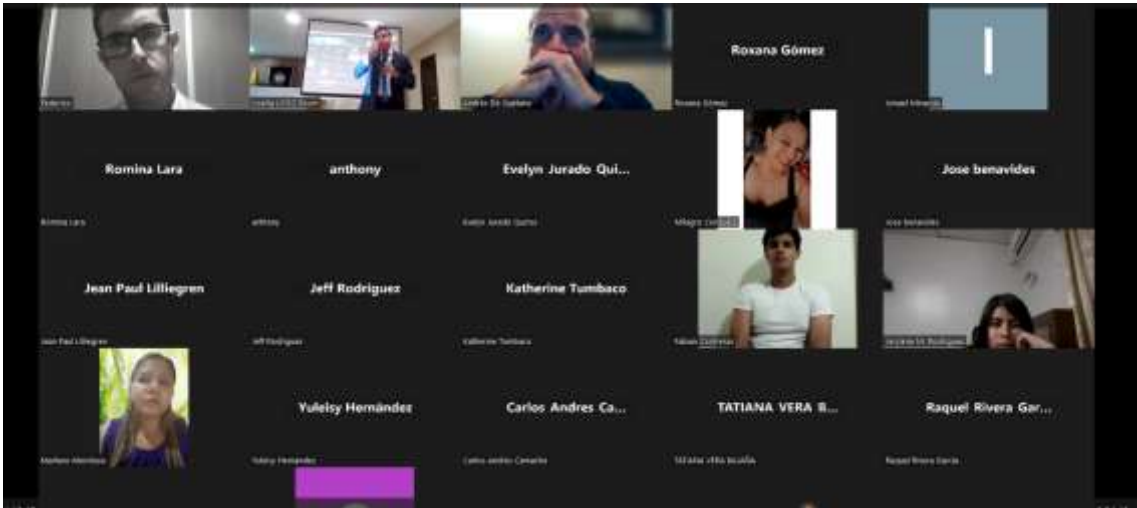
Roxana Gómez

I

Romina Lara

anthony

Evelyn Jurado Qui...

Jose benavides

Jean Paul Lilliegren

Jeff Rodriguez

Katherine Tumbaco

Yuleisy Hernández

Carlos Andres Ca...

TATIANA VERA R...

Raquel Rivera Gar...

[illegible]